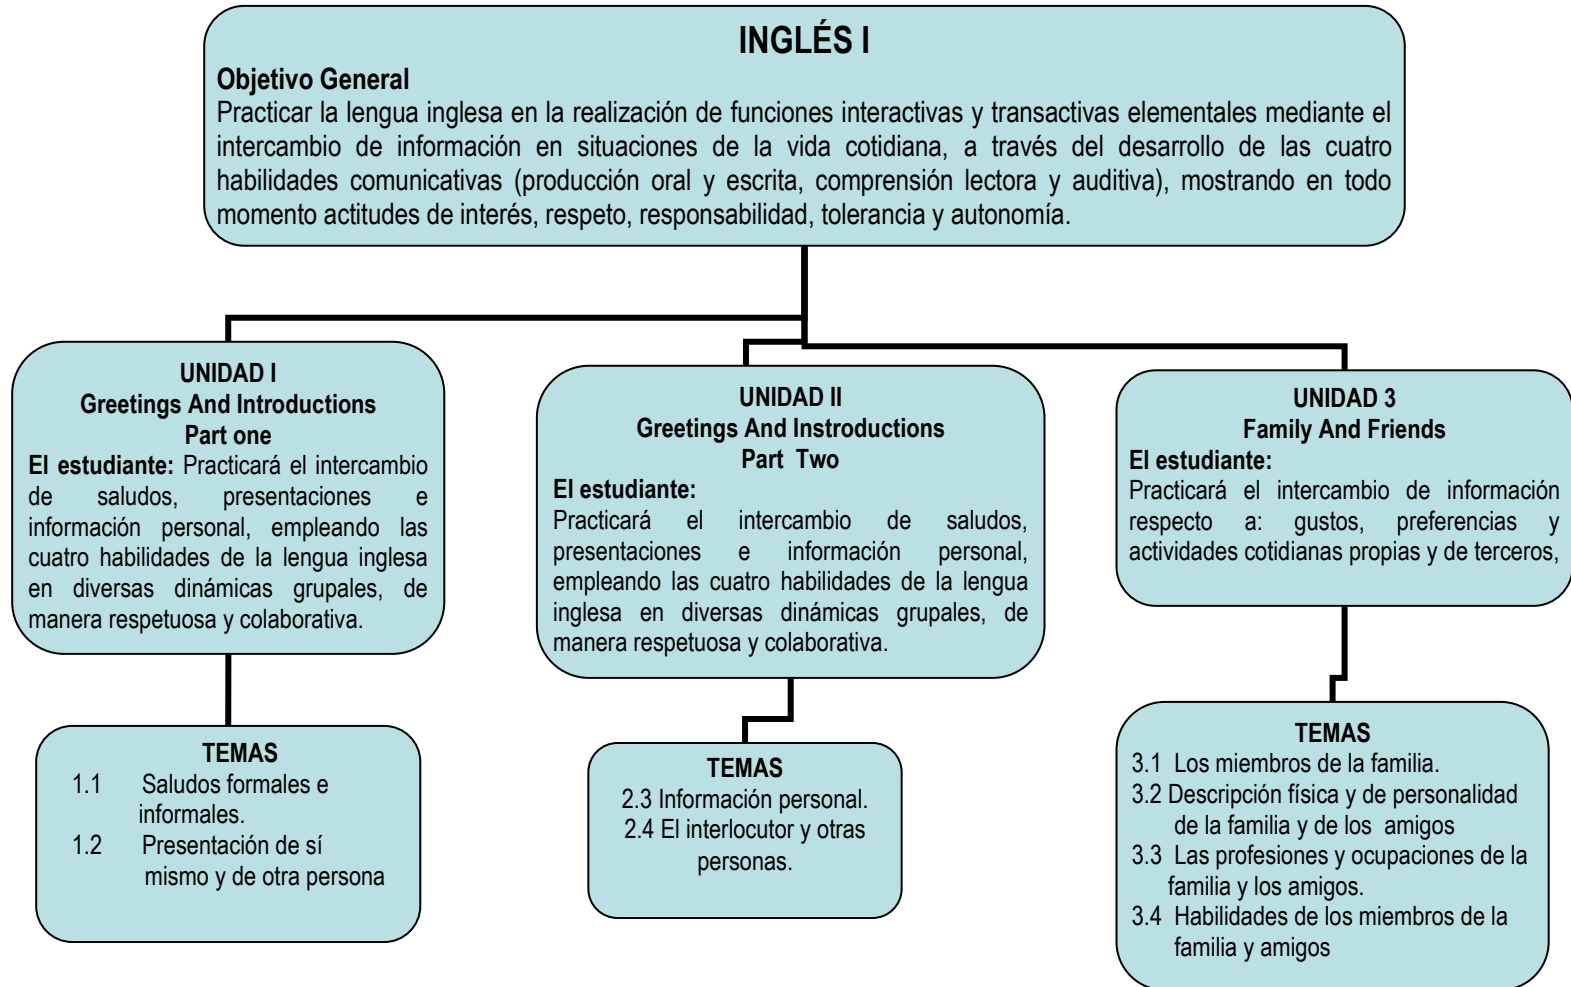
INGLÉS I

Objetivo General
Practicar la lengua inglesa en la realización de funciones interactivas y transactivas elementales mediante el intercambio de información en situaciones de la vida cotidiana, a través del desarrollo de las cuatro habilidades comunicativas (producción oral y escrita, comprensión lectora y auditiva), mostrando en todo momento actitudes de interés, respeto, responsabilidad, tolerancia y autonomía.

UNIDAD I
Greetings And Introductions
Part one
El estudiante: Practicará el intercambio de saludos, presentaciones e información personal, empleando las cuatro habilidades de la lengua inglesa en diversas dinámicas grupales, de manera respetuosa y colaborativa.

TEMAS
1.1 Saludos formales e informales.
1.2 Presentación de sí mismo y de otra persona

UNIDAD II
Greetings And Instroductions
Part Two
El estudiante:
Practicará el intercambio de saludos, presentaciones e información personal, empleando las cuatro habilidades de la lengua inglesa en diversas dinámicas grupales, de manera respetuosa y colaborativa.

TEMAS
2.3 Información personal.
2.4 El interlocutor y otras personas.

UNIDAD 3
Family And Friends
El estudiante:
Practicará el intercambio de información respecto a: gustos, preferencias y actividades cotidianas propias y de terceros,

TEMAS
3.1 Los miembros de la familia.
3.2 Descripción física y de personalidad de la familia y de los amigos
3.3 Las profesiones y ocupaciones de la familia y los amigos.
3.4 Habilidades de los miembros de la familia y amigos